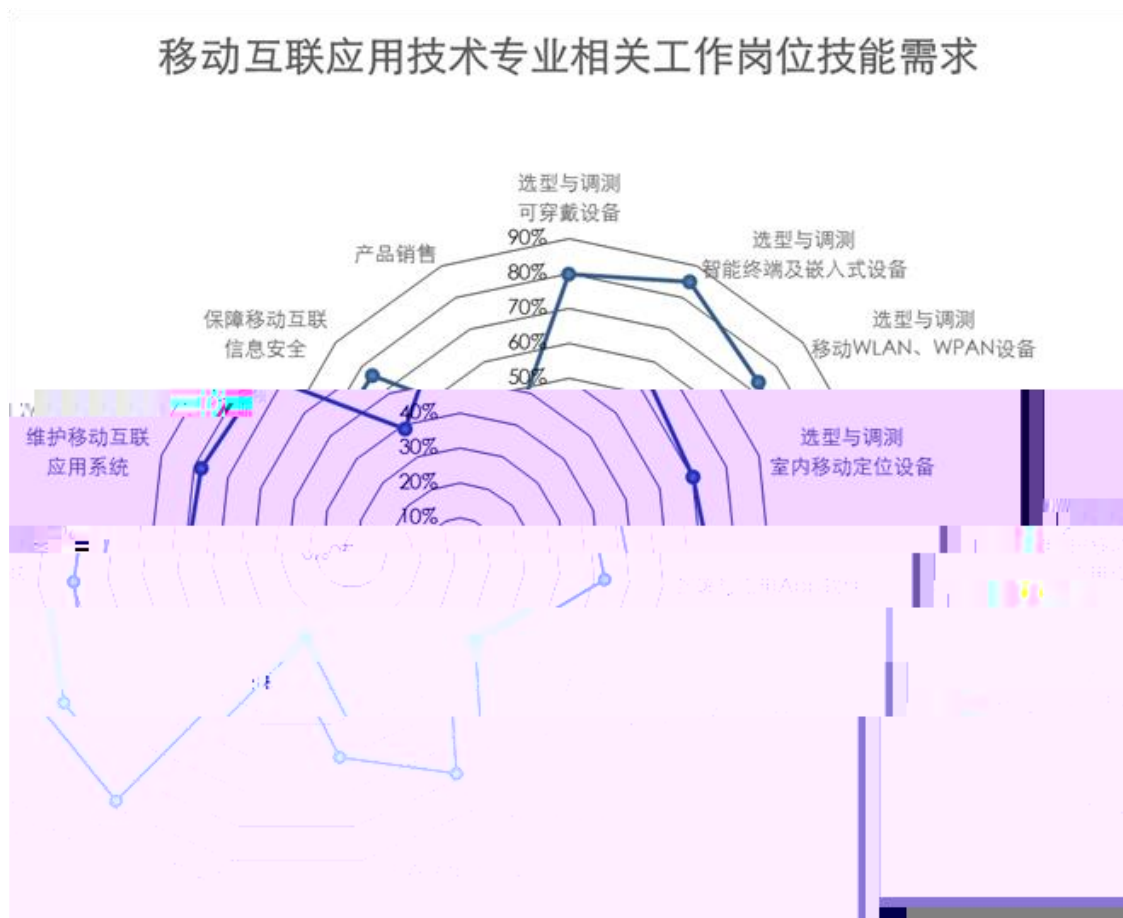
移动互联应用技术专业相关工作岗位技能需求

选型与调测
可穿戴设备

选型与调测
智能终端及嵌入式设备

选型与调测
移动WLAN、WPAN设备

选型与调测
室内移动定位设备

产品销售

保障移动互联
信息安全

维护移动互联
应用系统

90%
80%
70%
60%
50%
40%
30%
20%
10%

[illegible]